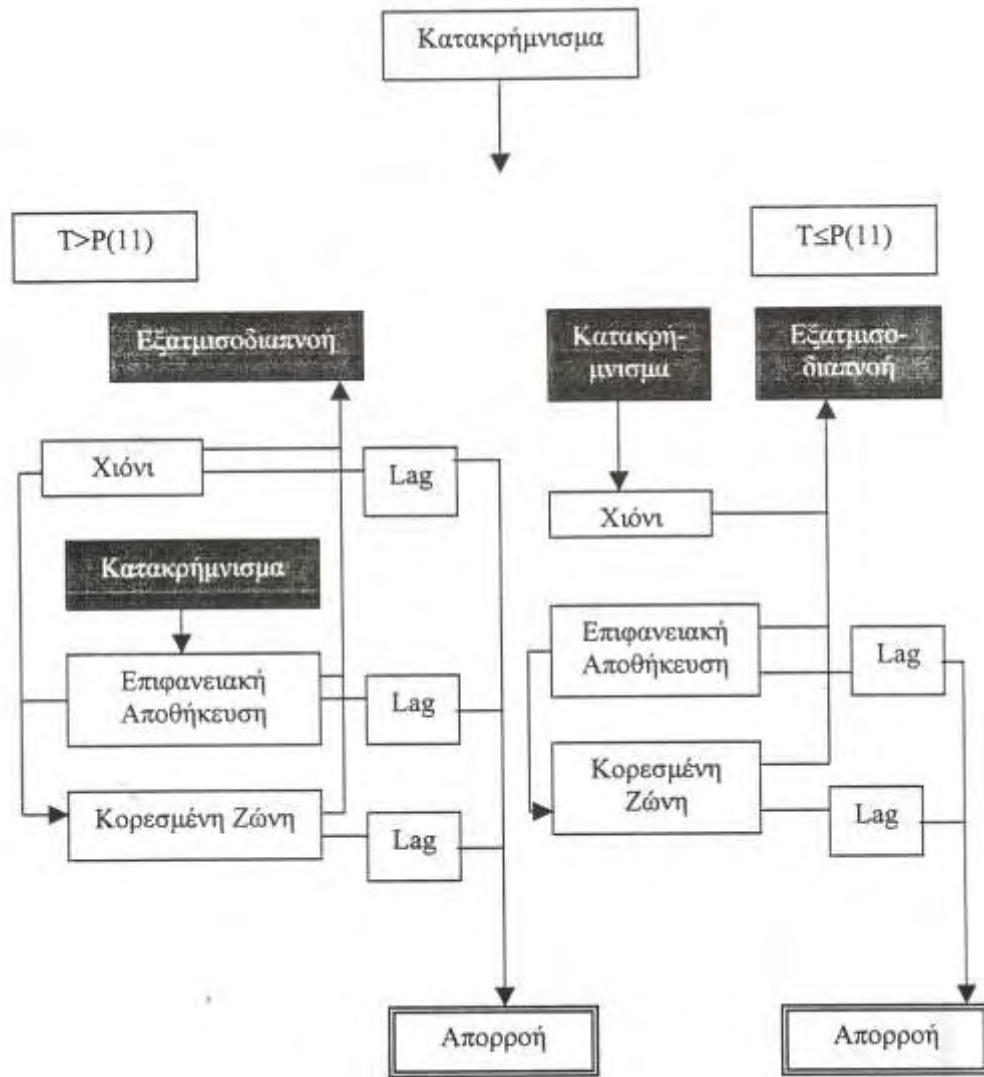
Κατακρήμνισμα

T>P(11)

T≤P(11)

Εξατμισοδιαπνοή

Κατακρημνισμα

Εξατμισοδιαπνοή

Χιόνι

Lag

Χιόνι

Κατακρήμνισμα

Επιφανειακή Αποθήκευση

Lag

Επιφανειακή Αποθήκευση

Lag

Κορεσμένη Ζώνη

Lag

Κορεσμένη Ζώνη

Lag

Απορροή

Απορροή